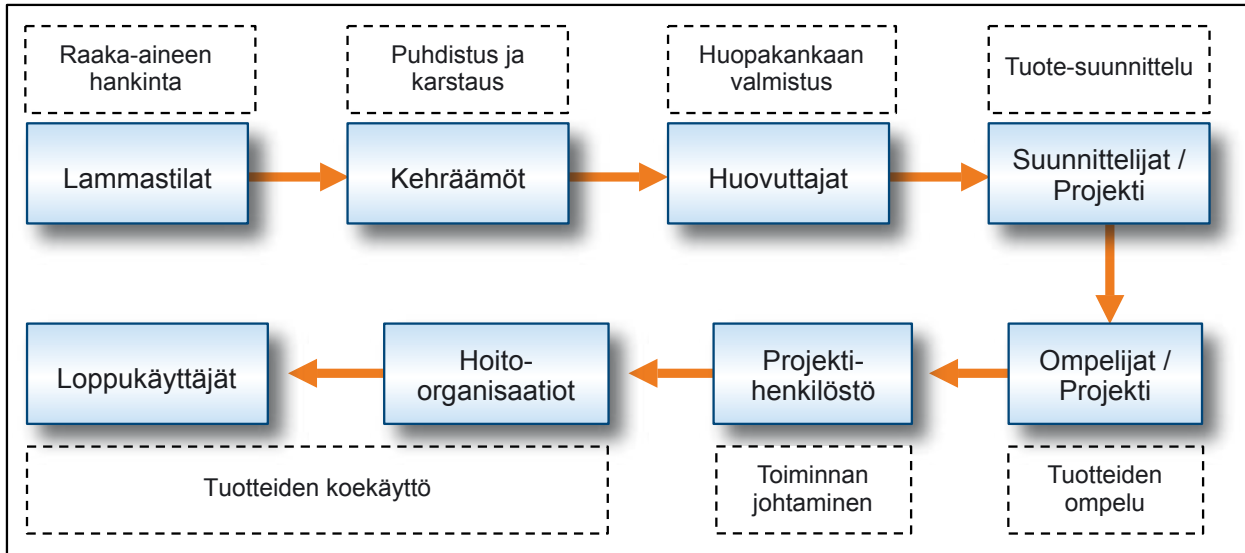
Raaka-aineen hankinta

Puhdistus ja karstaus

Huopakankaan valmistus

Tuote-suunnittelu

Lammastilat

Kehräämöt

Huovuttajat

Suunnittelijat / Projekti

Ompelijat / Projekti

Projekti-henkilöstö

Hoito-organisaatiot

Loppukäyttäjät

Tuotteiden koekäyttö

Toiminnan johtaminen

Tuotteiden ompelu